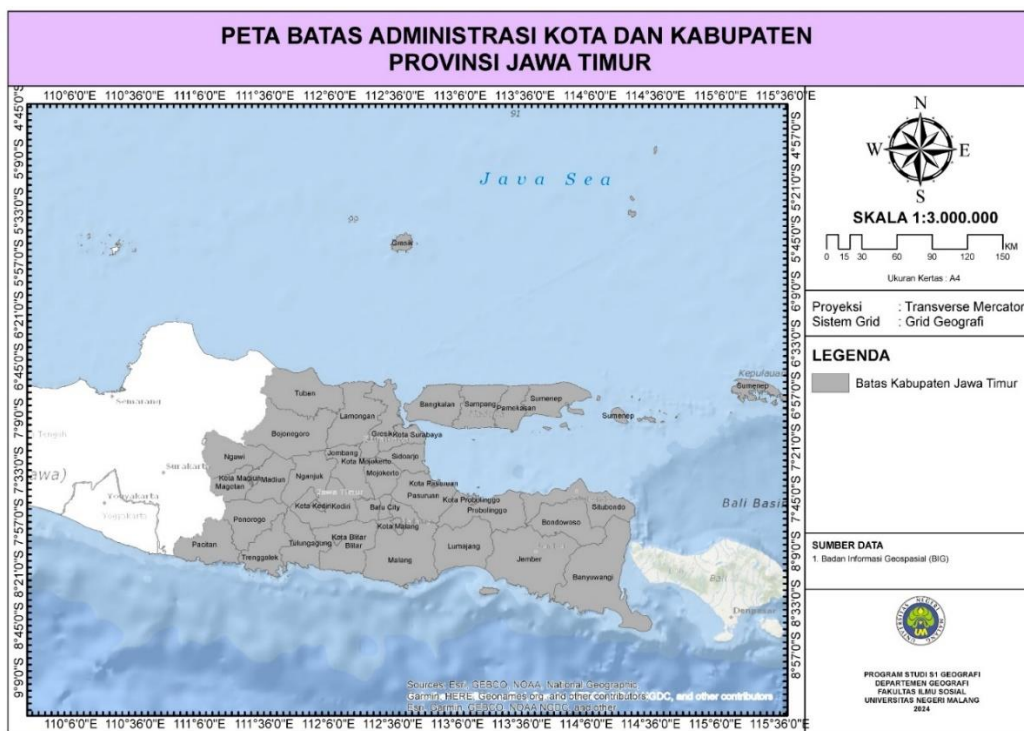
PETA BATAS ADMINISTRASI KOTA DAN KABUPATEN
PROVINSI JAWA TIMUR

110°6'0"E 110°36'0"E 111°6'0"E 111°36'0"E 112°6'0"E 112°36'0"E 113°6'0"E 113°36'0"E 114°6'0"E 114°36'0"E 115°6'0"E 115°36'0"E

4°45'0"S 5°9'0"S 5°33'0"S 5°57'0"S 6°21'0"S 6°45'0"S 7°9'0"S 7°33'0"S 7°57'0"S 8°21'0"S 8°45'0"S 9°9'0"S

4°57'0"S 5°21'0"S 5°45'0"S 6°9'0"S 6°33'0"S 6°57'0"S 7°21'0"S 7°45'0"S 8°9'0"S 8°33'0"S 8°57'0"S

Java Sea

Gresik

Semarang

Tengah

Surakarta

awa)

Yogyakarta

Yogyakarta

Tuban

Lamongan

Bojonegoro

Gresik

Kota Surabaya

Ngawi

Jombang

Sidoarjo

Kota Mojokerto

Kota Madiun

Madiun

Nganjuk

Mojokerto

Magetan

Jawa Timur

Kota Pasuruan

Pasuruan

Kota Probolinggo

Ponorogo

Kota Kediri

Kediri

Batu City

Probolinggo

Bondowoso

Situbondo

Kota Malang

Pacitan

Trenggalek

Tulungagung

Kota Blitar

Blitar

Malang

Lumajang

Jember

Banyuwangi

Bangkalan

Sampang

Pamekasan

Sumenep

Sumenep

Kepulauan

Sumenep

Bali Basin

Bali

Denpasar

Sources: Esri, GEBCO, NOAA, National Geographic, Garmin, HERE, Geonames.org, and other contributors

Esri, Garmin, GEBCO, NOAA NGDC, and other contributors

N
W E
S

SKALA 1:3.000.000

0 15 30 60 90 120 150 KM

Ukuran Kertas : A4

Proyeksi : Transverse Mercator
Sistem Grid : Grid Geografi

LEGENDA

Batas Kabupaten Jawa Timur

SUMBER DATA
1. Badan Informasi Geospasial (BIG)

UNIVERSITAS NEGERI MALANG

PROGRAM STUDI S1 GEOGRAFI
DEPARTEMEN GEOGRAFI
FAKULTAS ILMU SOSIAL
UNIVERSITAS NEGERI MALANG
2024